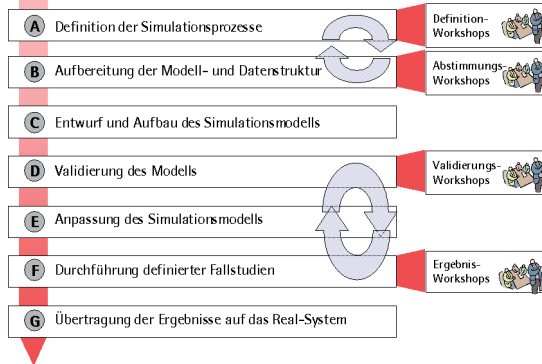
A Definition der Simulationsprozesse

B Aufbereitung der Modell- und Datenstruktur

C Entwurf und Aufbau des Simulationsmodells

D Validierung des Modells

E Anpassung des Simulationsmodells

F Durchführung definierter Fallstudien

G Übertragung der Ergebnisse auf das Real-System

Definition-Workshops

Abstimmungs-Workshops

Validierungs-Workshops

Ergebnis-Workshops